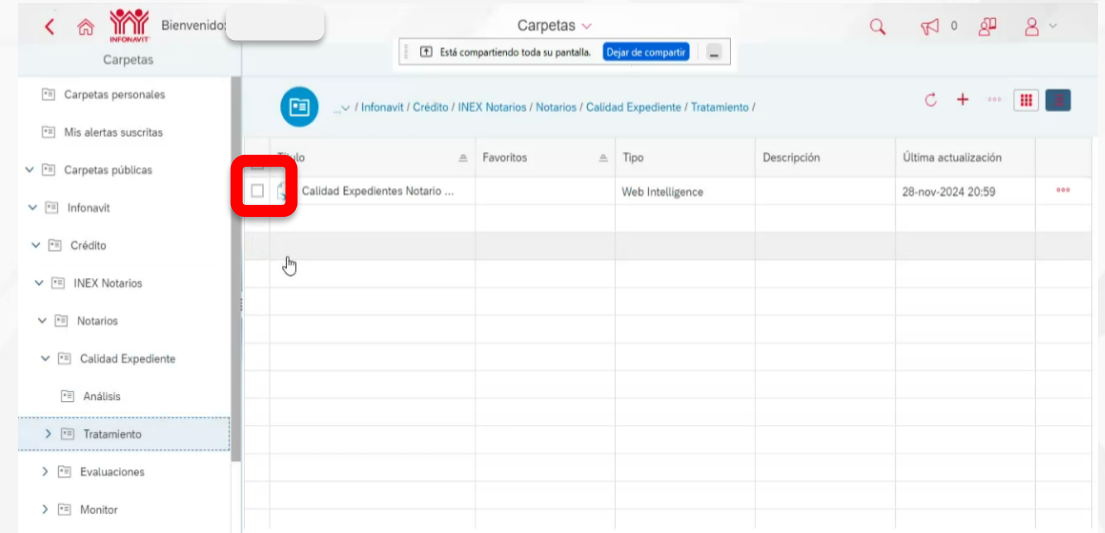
INFONAVIT Bienvenido:

Carpetas

Está compartiendo toda su pantalla. Dejar de compartir

0

Carpetas

Carpetas personales

Mis alertas suscritas

Carpetas públicas

Infonavit

Crédito

INEX Notarios

Notarios

Calidad Expediente

Análisis

Tratamiento

Evaluaciones

Monitor

... / Infonavit / Crédito / INEX Notarios / Notarios / Calidad Expediente / Tratamiento /

| Título | Favoritos | Tipo | Descripción | Última actualización |
|---|---|---|---|---|
| Calidad Expedientes Notario ... | | Web Intelligence | | 28-nov-2024 20:59 |